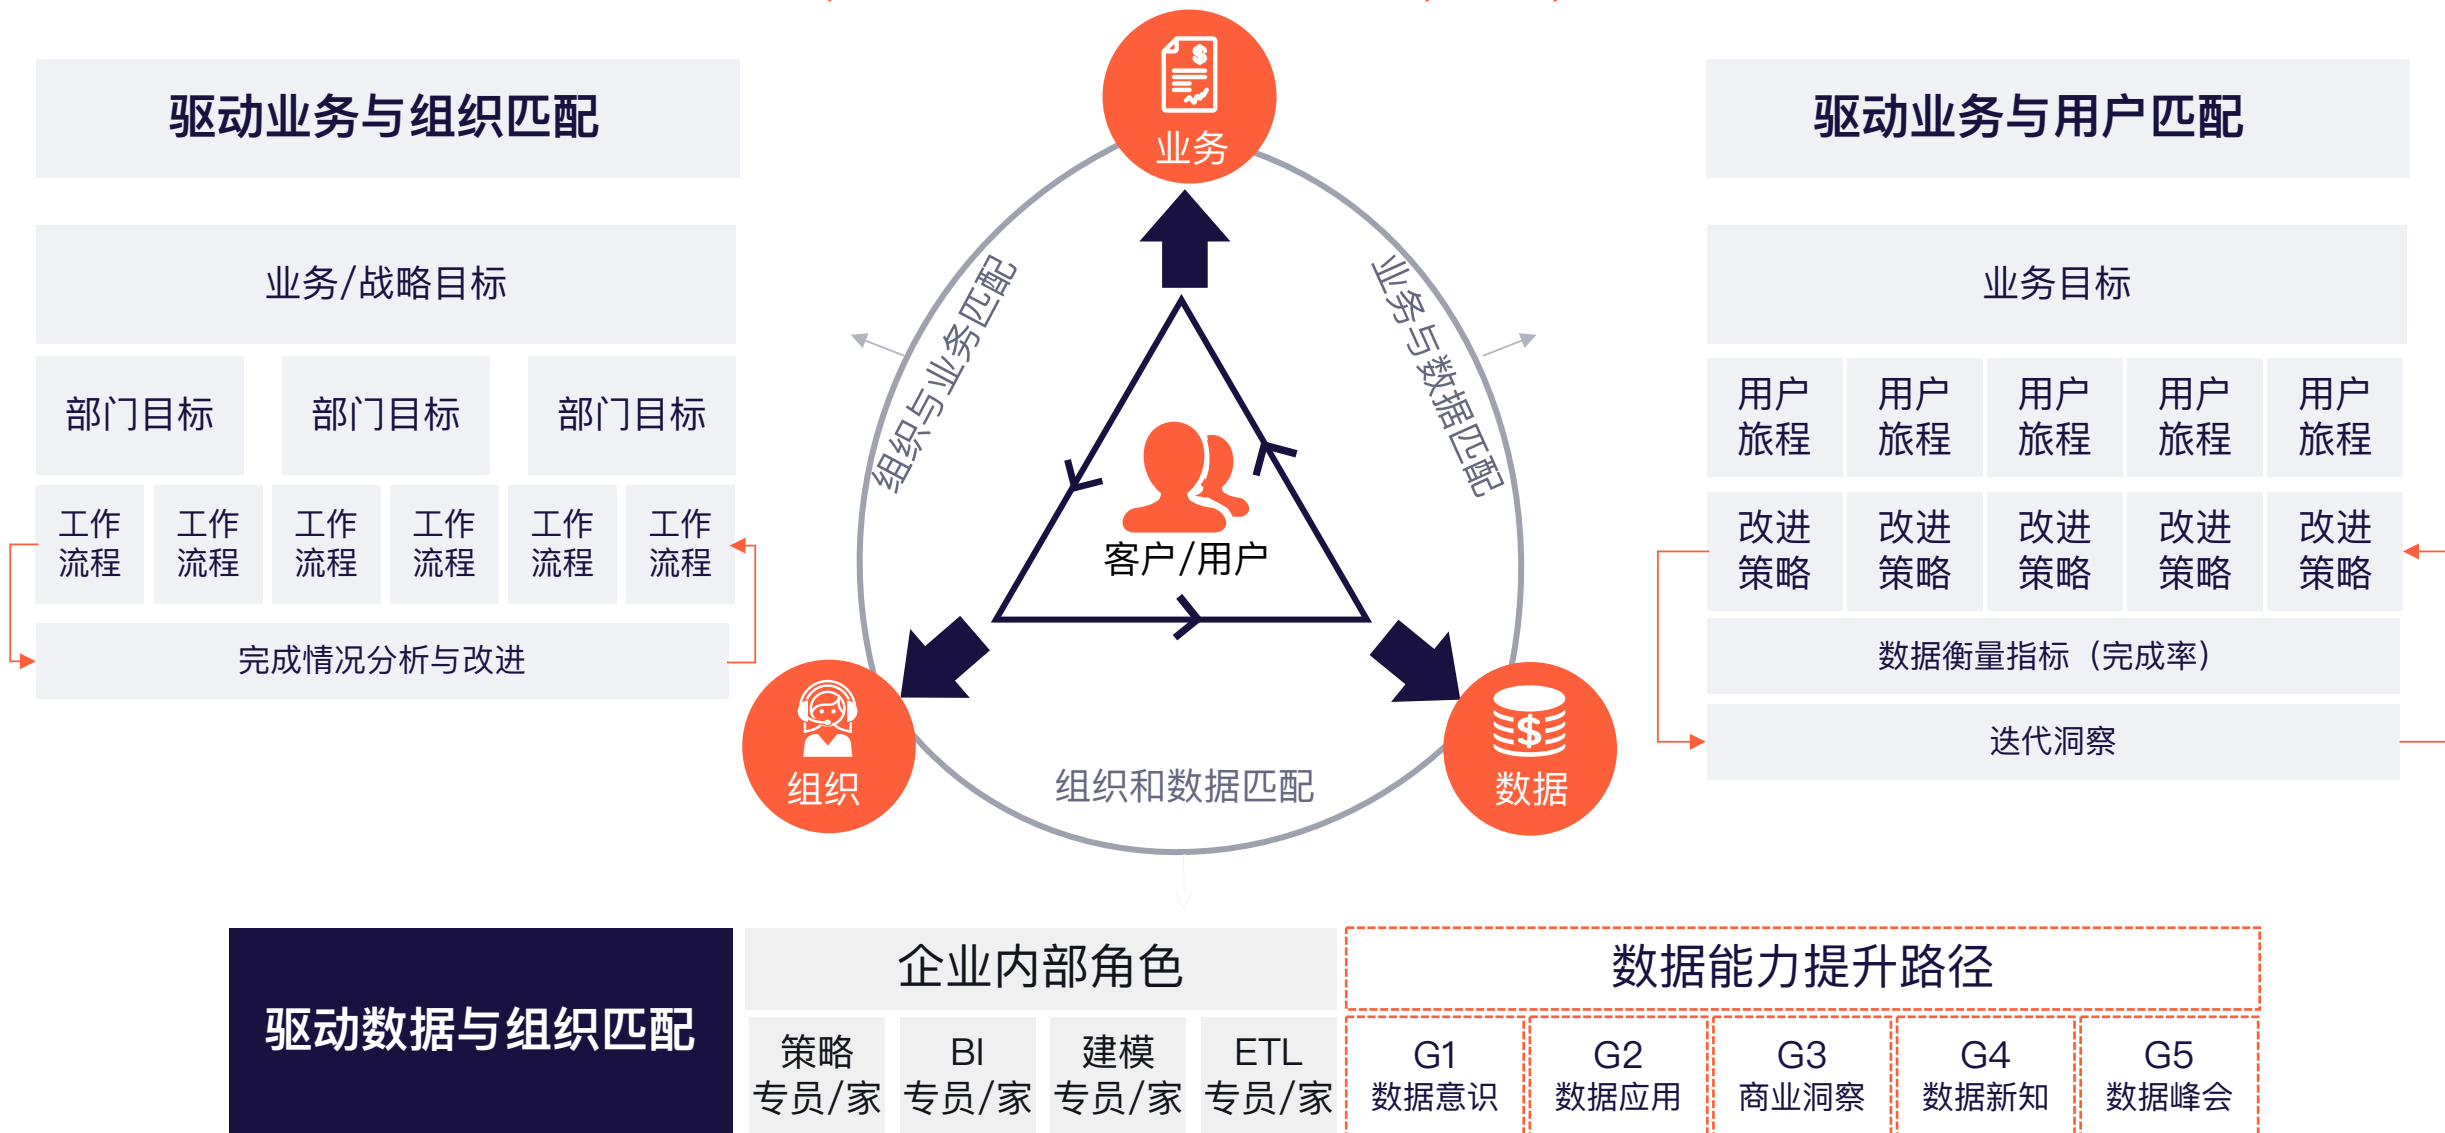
驱动业务与组织匹配

业务/战略目标

部门目标 部门目标 部门目标

工作流程 工作流程 工作流程 工作流程 工作流程 工作流程

完成情况分析与改进

业务

组织与业务匹配

业务与数据匹配

客户/用户

组织

数据

组织和数据匹配

驱动业务与用户匹配

业务目标

用户旅程 用户旅程 用户旅程 用户旅程 用户旅程

改进策略 改进策略 改进策略 改进策略 改进策略

数据衡量指标（完成率）

迭代洞察

驱动数据与组织匹配

企业内部角色

| 策略专员/家 | BI专员/家 | 建模专员/家 | ETL专员/家 |
|---|---|---|---|

数据能力提升路径

| G1 数据意识 | G2 数据应用 | G3 商业洞察 | G4 数据新知 | G5 数据峰会 |
|---|---|---|---|---|